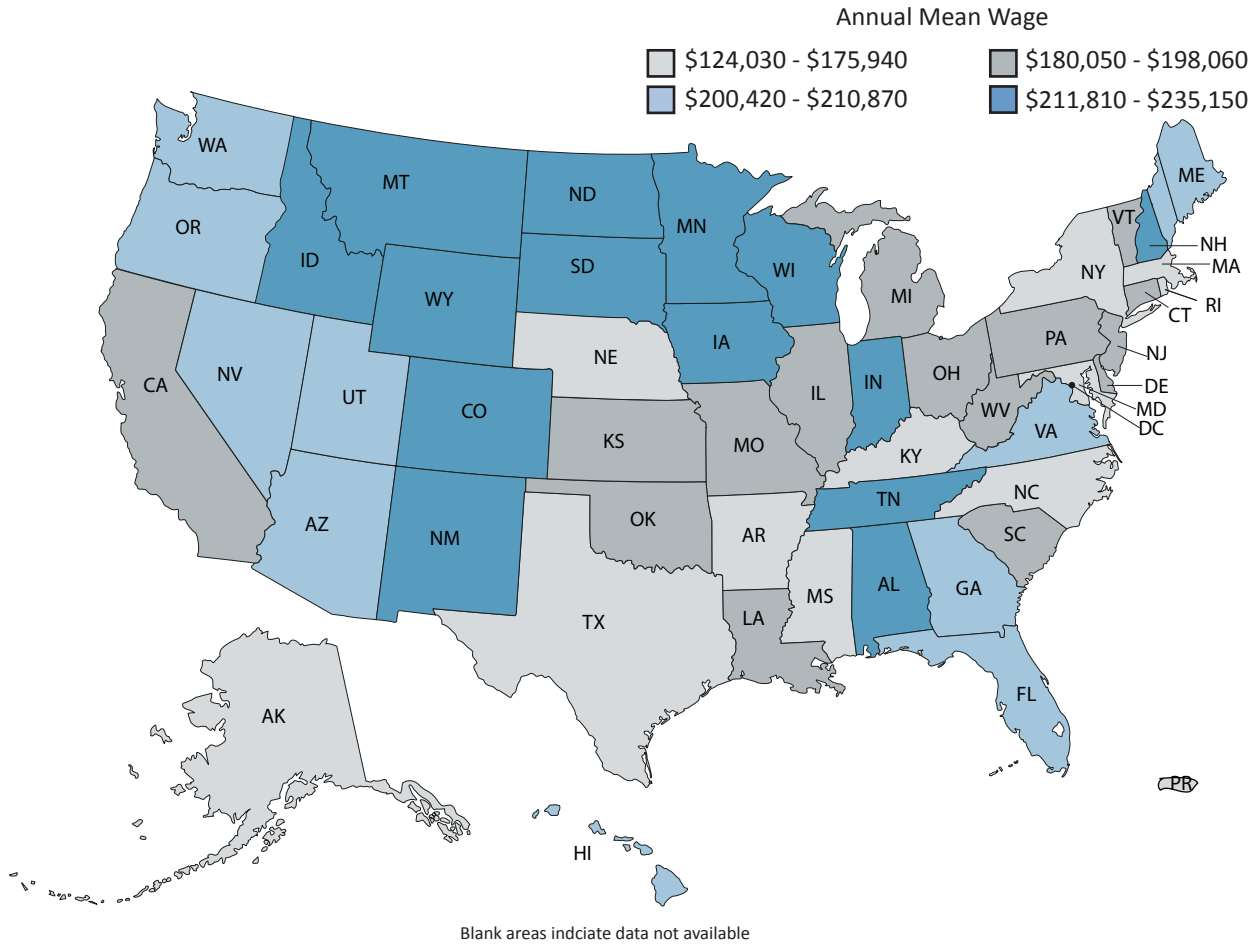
Annual Mean Wage
$124,030 - $175,940
$180,050 - $198,060
$200,420 - $210,870
$211,810 - $235,150

WA
MT
ND
MN
ME
OR
ID
SD
WI
VT
NH
MA
NY
MI
WY
IA
RI
CT
PA
NJ
NE
CA
NV
UT
IL
IN
OH
DE
MD
DC
CO
WV
VA
KS
MO
KY
TN
NC
AZ
OK
AR
SC
NM
MS
AL
GA
TX
LA
FL
AK
HI
PR

Blank areas indciate data not available